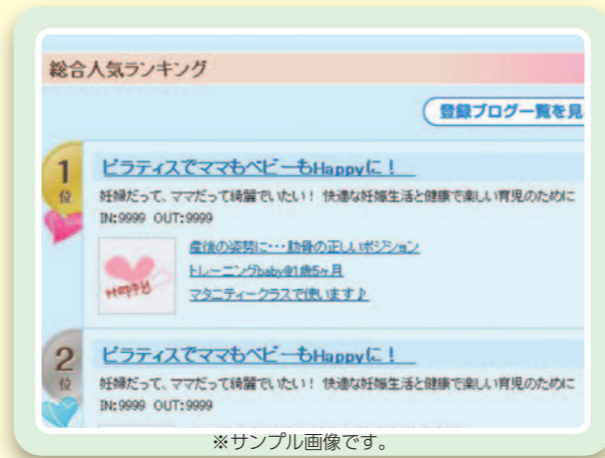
総合人気ランキング

登録ブログ一覧を見

1
位

ピラティスでママもベビーもHappyに！

妊婦だって、ママだって綺麗でいたい！ 快適な妊娠生活と健康で楽しい育児のために

IN:9999 OUT:9999

Happy

産後の姿勢に・・・肋骨の正しいポジション

トレーニングbaby@1歳5ヶ月

マタニティークラスで使います♪

2
位

ピラティスでママもベビーもHappyに！

妊婦だって、ママだって綺麗でいたい！ 快適な妊娠生活と健康で楽しい育児のために

IN:9999 OUT:9999

※サンプル画像です。